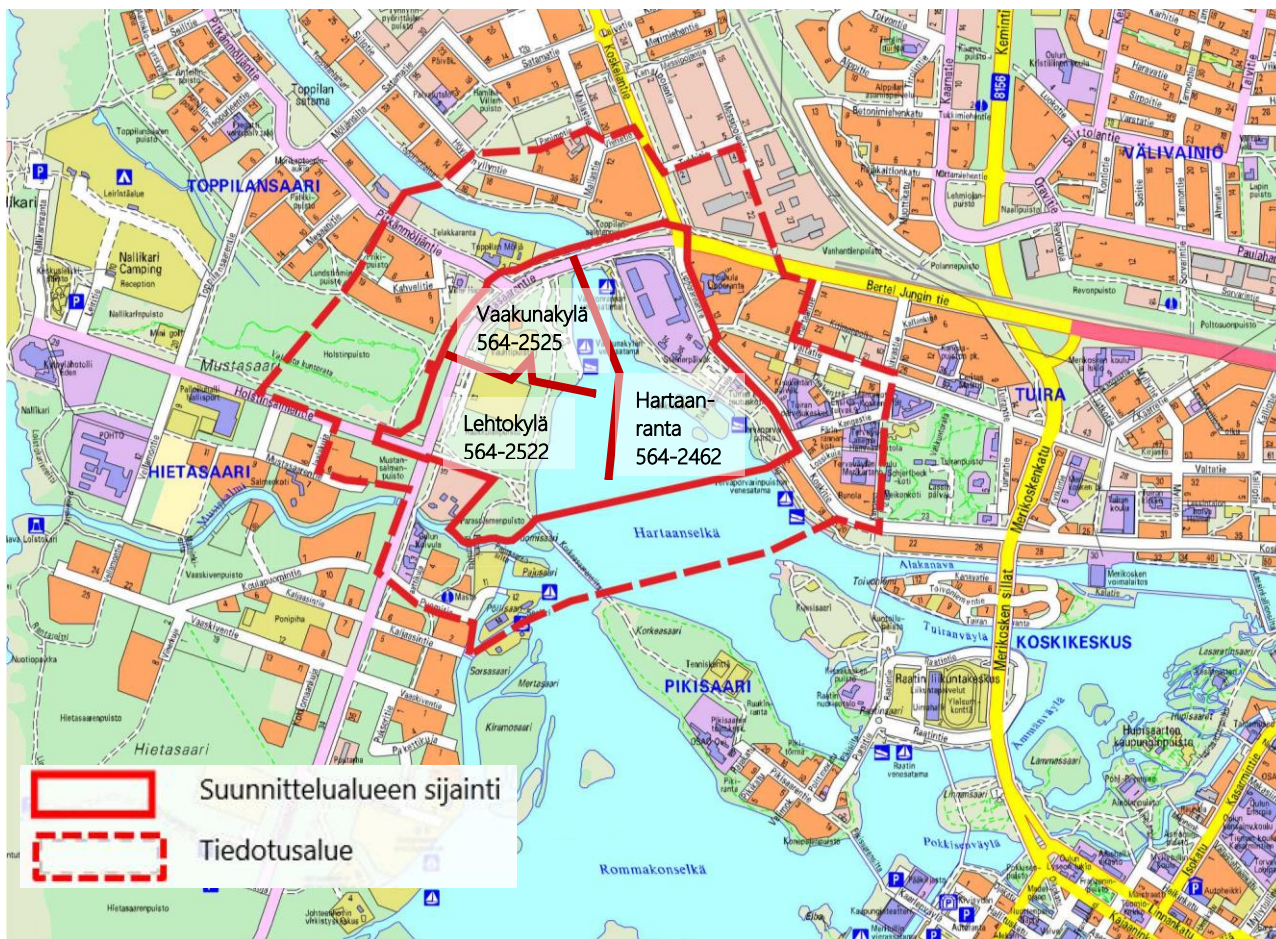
Vaakunakylä
564-2525

Lehtokylä
564-2522

Hartaanranta
564-2462

Suunnittelualueen sijainti

Tiedotusalue

TOPPILANSAARI
VÄLIVAINIO
TUIRA
HIETASAARI
KOSKIKESKUS
PIKISAARI
Toppilan satama
Nallikari Camping
Reception
Mustasaari
Holstinpuisto
Hartaanselkä
Bertel Jungin tie
Merikoskenkatu
Merikosken sillat
Hietasaari
Rommakonselkä
Korkeasaari
Sorsasaari
Kiiramosaari
Mertasaari
Tuiranväylä
Raatin liikuntakeskus
Pokkisenväylä
Hupisaarten kaupunginpuisto
Valtatie
Kemintie
Koskelantie
Pikisaarentie
Kaupunginteatteri